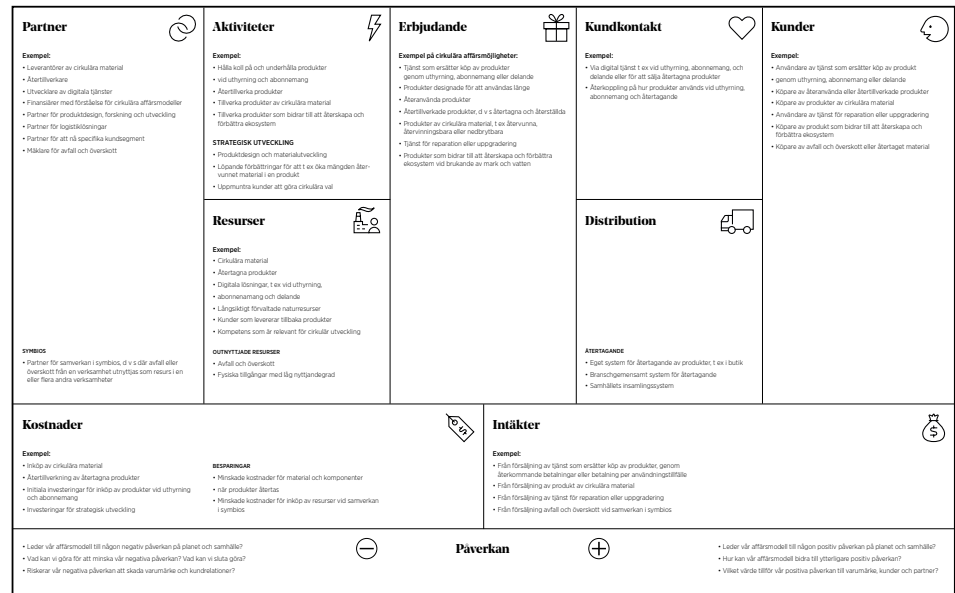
Partner

Exempel:
• Leverantörer av cirkulära material
• Återtillverkare
• Utvecklare av digitala tjänster
• Finansiärer med förståelse för cirkulära affärsmodeller
• Partner för produktdesign, forskning och utveckling
• Partner för logistiklösningar
• Partner för att nå specifika kundsegment
• Mäklare för avfall och överskott

SYMBIOS
• Partner för samverkan i symbios, d v s där avfall eller överskott från en verksamhet utnyttjas som resurs i en eller flera andra verksamheter

Aktiviteter

Exempel:
• Hålla koll på och underhålla produkter
• vid uthyrning och abonnemang
• Återtillverka produkter
• Tillverka produkter av cirkulära material
• Tillverka produkter som bidrar till att återskapa och förbättra ekosystem

STRATEGISK UTVECKLING
• Produktdesign och materialutveckling
• Löpande förbättringar för att t ex öka mängden återvunnet material i en produkt
• Uppmuntra kunder att göra cirkulära val

Resurser

Exempel:
• Cirkulära material
• Återtagna produkter
• Digitala lösningar, t ex vid uthyrning,
• abonnemang och delande
• Långsiktigt förvaltade naturresurser
• Kunder som levererar tillbaka produkter
• Kompetens som är relevant för cirkulär utveckling

OUTNYTTJADE RESURSER
• Avfall och överskott
• Fysiska tillgångar med låg nyttjandegrad

Erbjudande

Exempel på cirkulära affärsmöjligheter:
• Tjänst som ersätter köp av produkter genom uthyrning, abonnemang eller delande
• Produkter designade för att användas länge
• Återanvända produkter
• Återtillverkade produkter, d v s återtagna och återställda
• Produkter av cirkulära material, t ex återvunna, återvinningsbara eller nedbrytbara
• Tjänst för reparation eller uppgradering
• Produkter som bidrar till att återskapa och förbättra ekosystem vid brukande av mark och vatten

Kundkontakt

Exempel:
• Via digital tjänst t ex vid uthyrning, abonnemang, och delande eller för att sälja återtagna produkter
• Återkoppling på hur produkter används vid uthyrning, abonnemang och återtagande

Distribution

ÅTERTAGANDE
• Eget system för återtagande av produkter, t ex i butik
• Branschgemensamt system för återtagande
• Samhällets insamlingssystem

Kunder

Exempel:
• Användare av tjänst som ersätter köp av produkt
• genom uthyrning, abonnemang eller delande
• Köpare av återanvända eller återtillverkade produkter
• Köpare av produkter av cirkulära material
• Användare av tjänst för reparation eller uppgradering
• Köpare av produkt som bidrar till att återskapa och förbättra ekosystem
• Köpare av avfall och överskott eller återtaget material

Kostnader

Exempel:
• Inköp av cirkulära material
• Återtillverkning av återtagna produkter
• Initiala investeringar för inköp av produkter vid uthyrning och abonnemang
• Investeringar för strategisk utveckling

BESPARINGAR
• Minskade kostnader för material och komponenter
• när produkter återtas
• Minskade kostnader för inköp av resurser vid samverkan i symbios

Intäkter

Exempel:
• Från försäljning av tjänst som ersätter köp av produkter, genom återkommande betalningar eller betalning per användningstillfälle
• Från försäljning av produkt av cirkulära material
• Från försäljning av tjänst för reparation eller uppgradering
• Från försäljning avfall och överskott vid samverkan i symbios

• Leder vår affärsmodell till någon negativ påverkan på planet och samhälle?
• Vad kan vi göra för att minska vår negativa påverkan? Vad kan vi sluta göra?
• Riskerar vår negativa påverkan att skada varumärke och kundrelationer?

Påverkan

• Leder vår affärsmodell till någon positiv påverkan på planet och samhälle?
• Hur kan vår affärsmodell bidra till ytterligare positiv påverkan?
• Vilket värde tillför vår positiva påverkan till varumärke, kunder och partner?